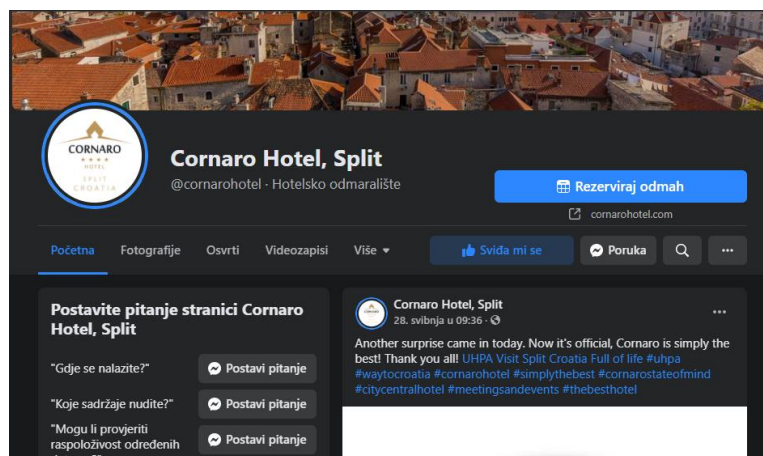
CORNARO
★★★★
HOTEL
SPLIT
CROATIA

Cornaro Hotel, Split
@cornarohotel · Hotelsko odmaralište

Rezerviraj odmah
cornarohotel.com

Početna Fotografije Osvrti Videozapisi Više

Sviđa mi se Poruka

Postavite pitanje stranici Cornaro Hotel, Split

"Gdje se nalazite?" Postavi pitanje

"Koje sadržaje nudite?" Postavi pitanje

"Mogu li provjeriti raspoloživost određenih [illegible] Postavi pitanje

Cornaro Hotel, Split
28. svibnja u 09:36 ·

Another surprise came in today. Now it's official, Cornaro is simply the best! Thank you all! UHPA Visit Split Croatia Full of life #uhpa #waytocroatia #cornarohotel #simplythebest #cornarostateofmind #citycentralhotel #meetingsandevents #thebesthotel